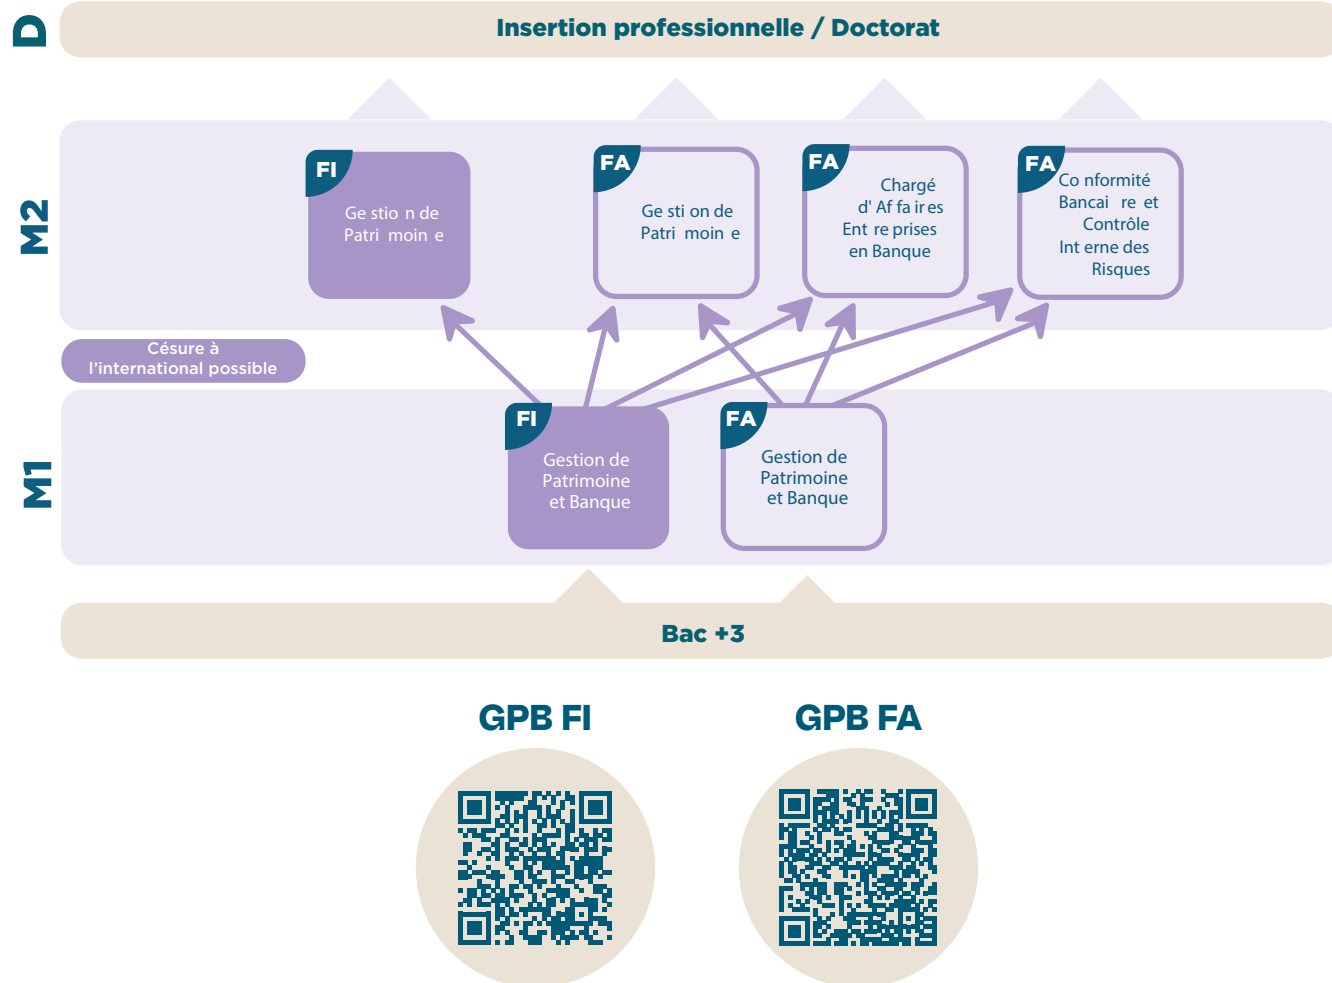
D

Insertion professionnelle / Doctorat

M2

FI
Ge stio n de Patri moin e

FA
Ge sti on de Patri moin e

FA
Chargé d' Af fa ir es Ent re prises en Banque

FA
Co nformité Bancai re et Contrôle Int erne des Risques

Césure à l'international possible

M1

FI
Gestion de Patrimoine et Banque

FA
Gestion de Patrimoine et Banque

Bac +3

GPB FI

GPB FA